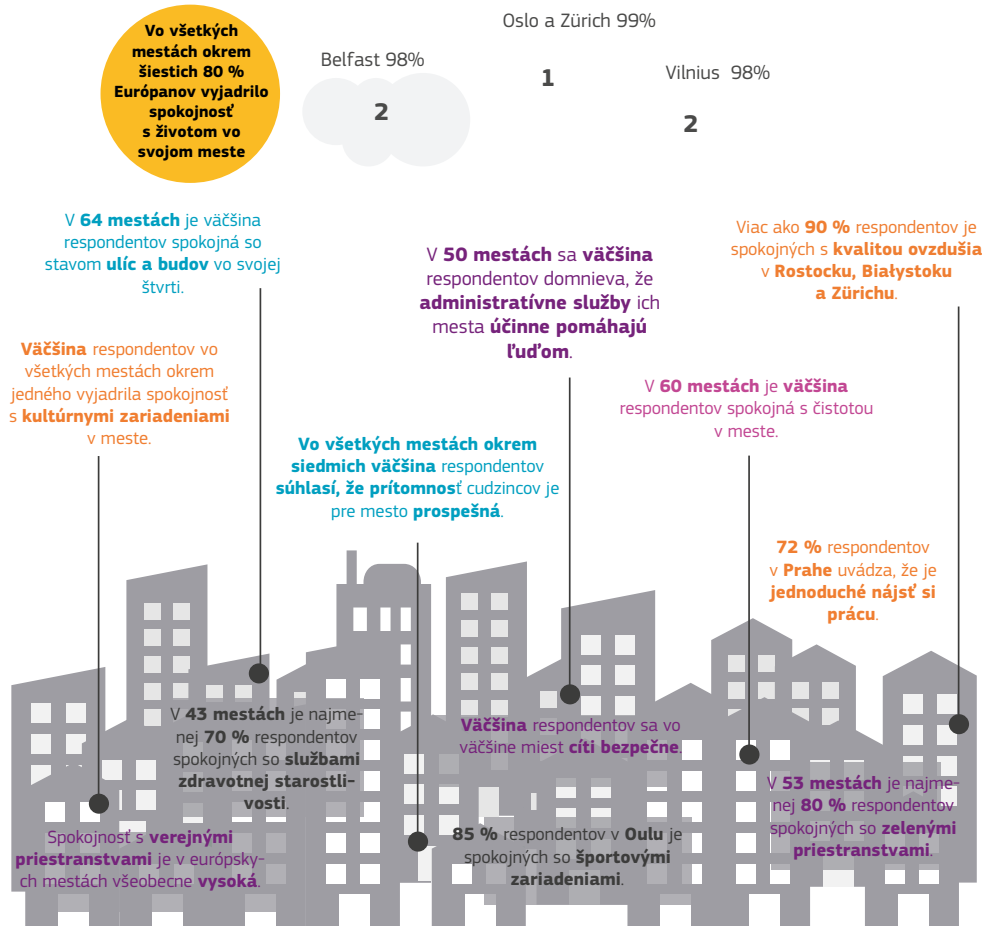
Vo všetkých mestách okrem šiestich 80 % Európanov vyjadrilo spokojnosť s životom vo svojom meste

Belfast 98%
2

Oslo a Zürich 99%
1

Vilnius 98%
2

V 64 mestách je väčšina respondentov spokojná so stavom ulíc a budov vo svojej štvrti.

V 50 mestách sa väčšina respondentov domnieva, že administratívne služby ich mesta účinne pomáhajú ľuďom.

Viac ako 90 % respondentov je spokojných s kvalitou ovzdušia v Rostocku, Białystoku a Zürichu.

Väčšina respondentov vo všetkých mestách okrem jedného vyjadrila spokojnosť s kultúrnymi zariadeniami v meste.

V 60 mestách je väčšina respondentov spokojná s čistotou v meste.

Vo všetkých mestách okrem siedmich väčšina respondentov súhlasí, že prítomnosť cudzincov je pre mesto prospešná.

72 % respondentov v Prahe uvádza, že je jednoduché nájsť si prácu.

V 43 mestách je najmenej 70 % respondentov spokojných so službami zdravotnej starostlivosti.

Väčšina respondentov sa vo väčšine miest cíti bezpečne.

V 53 mestách je najmenej 80 % respondentov spokojných so zelenými priestranstvami.

Spokojnosť s verejnými priestranstvami je v európskych mestách všeobecne vysoká.

85 % respondentov v Oulu je spokojných so športovými zariadeniami.